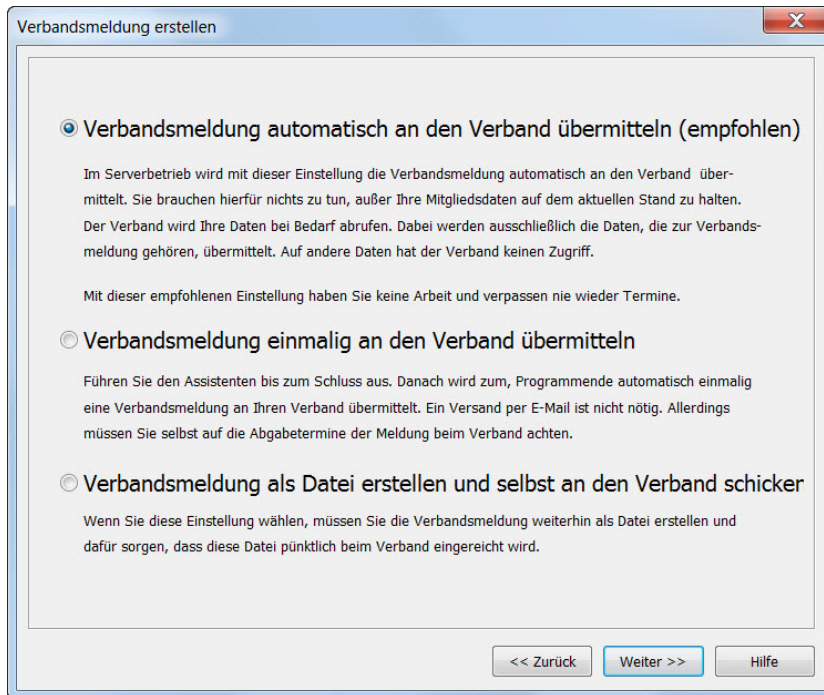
Verbandsmeldung erstellen

Verbandsmeldung automatisch an den Verband übermitteln (empfohlen)

Im Serverbetrieb wird mit dieser Einstellung die Verbandsmeldung automatisch an den Verband übermittelt. Sie brauchen hierfür nichts zu tun, außer Ihre Mitgliedsdaten auf dem aktuellen Stand zu halten. Der Verband wird Ihre Daten bei Bedarf abrufen. Dabei werden ausschließlich die Daten, die zur Verbandsmeldung gehören, übermittelt. Auf andere Daten hat der Verband keinen Zugriff.

Mit dieser empfohlenen Einstellung haben Sie keine Arbeit und verpassen nie wieder Termine.

Verbandsmeldung einmalig an den Verband übermitteln

Führen Sie den Assistenten bis zum Schluss aus. Danach wird zum, Programmende automatisch einmalig eine Verbandsmeldung an Ihren Verband übermittelt. Ein Versand per E-Mail ist nicht nötig. Allerdings müssen Sie selbst auf die Abgabetermine der Meldung beim Verband achten.

Verbandsmeldung als Datei erstellen und selbst an den Verband schicker

Wenn Sie diese Einstellung wählen, müssen Sie die Verbandsmeldung weiterhin als Datei erstellen und dafür sorgen, dass diese Datei pünktlich beim Verband eingereicht wird.

<< Zurück

Weiter >>

Hilfe